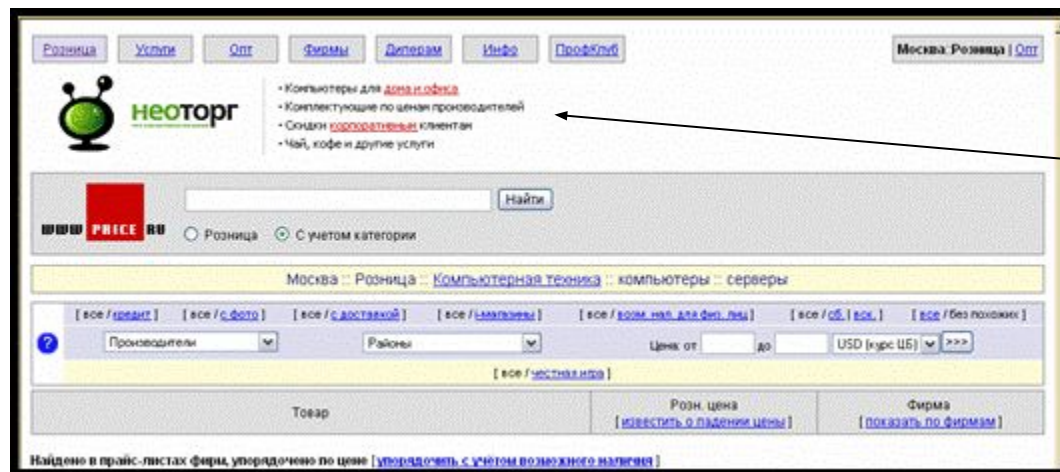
Розница | Услуги | Опт | Фирмы | Дилерам | Инфо | ПрофКлуб

Москва: Розница | Опт

неоторг

• Компьютеры для дома и офиса
• Комплектующие по ценам производителей
• Скидки корпоративным клиентам
• Чай, кофе и другие услуги

Найти

www PRICE RU

○ Розница ⊙ С учетом категории

Москва :: Розница :: Компьютерная техника :: компьютеры :: серверы

[ все / кредит ] [ все / с фото ] [ все / с доставкой ] [ все / i-магазины ] [ все / возм. нал. для физ. лиц ] [ все / сб. | вск. ] [ все / без похожих ]

Производители

Районы

Цена: от до

USD (курс ЦБ)

>>>

[ все / честная игра ]

| Товар | Розн. цена [ известить о падении цены ] | Фирма [ показать по фирмам ] |
|---|---|---|

Найдено в прайс-листах фирм, упорядочено по цене [ упорядочить с учётом возможного наличия ]